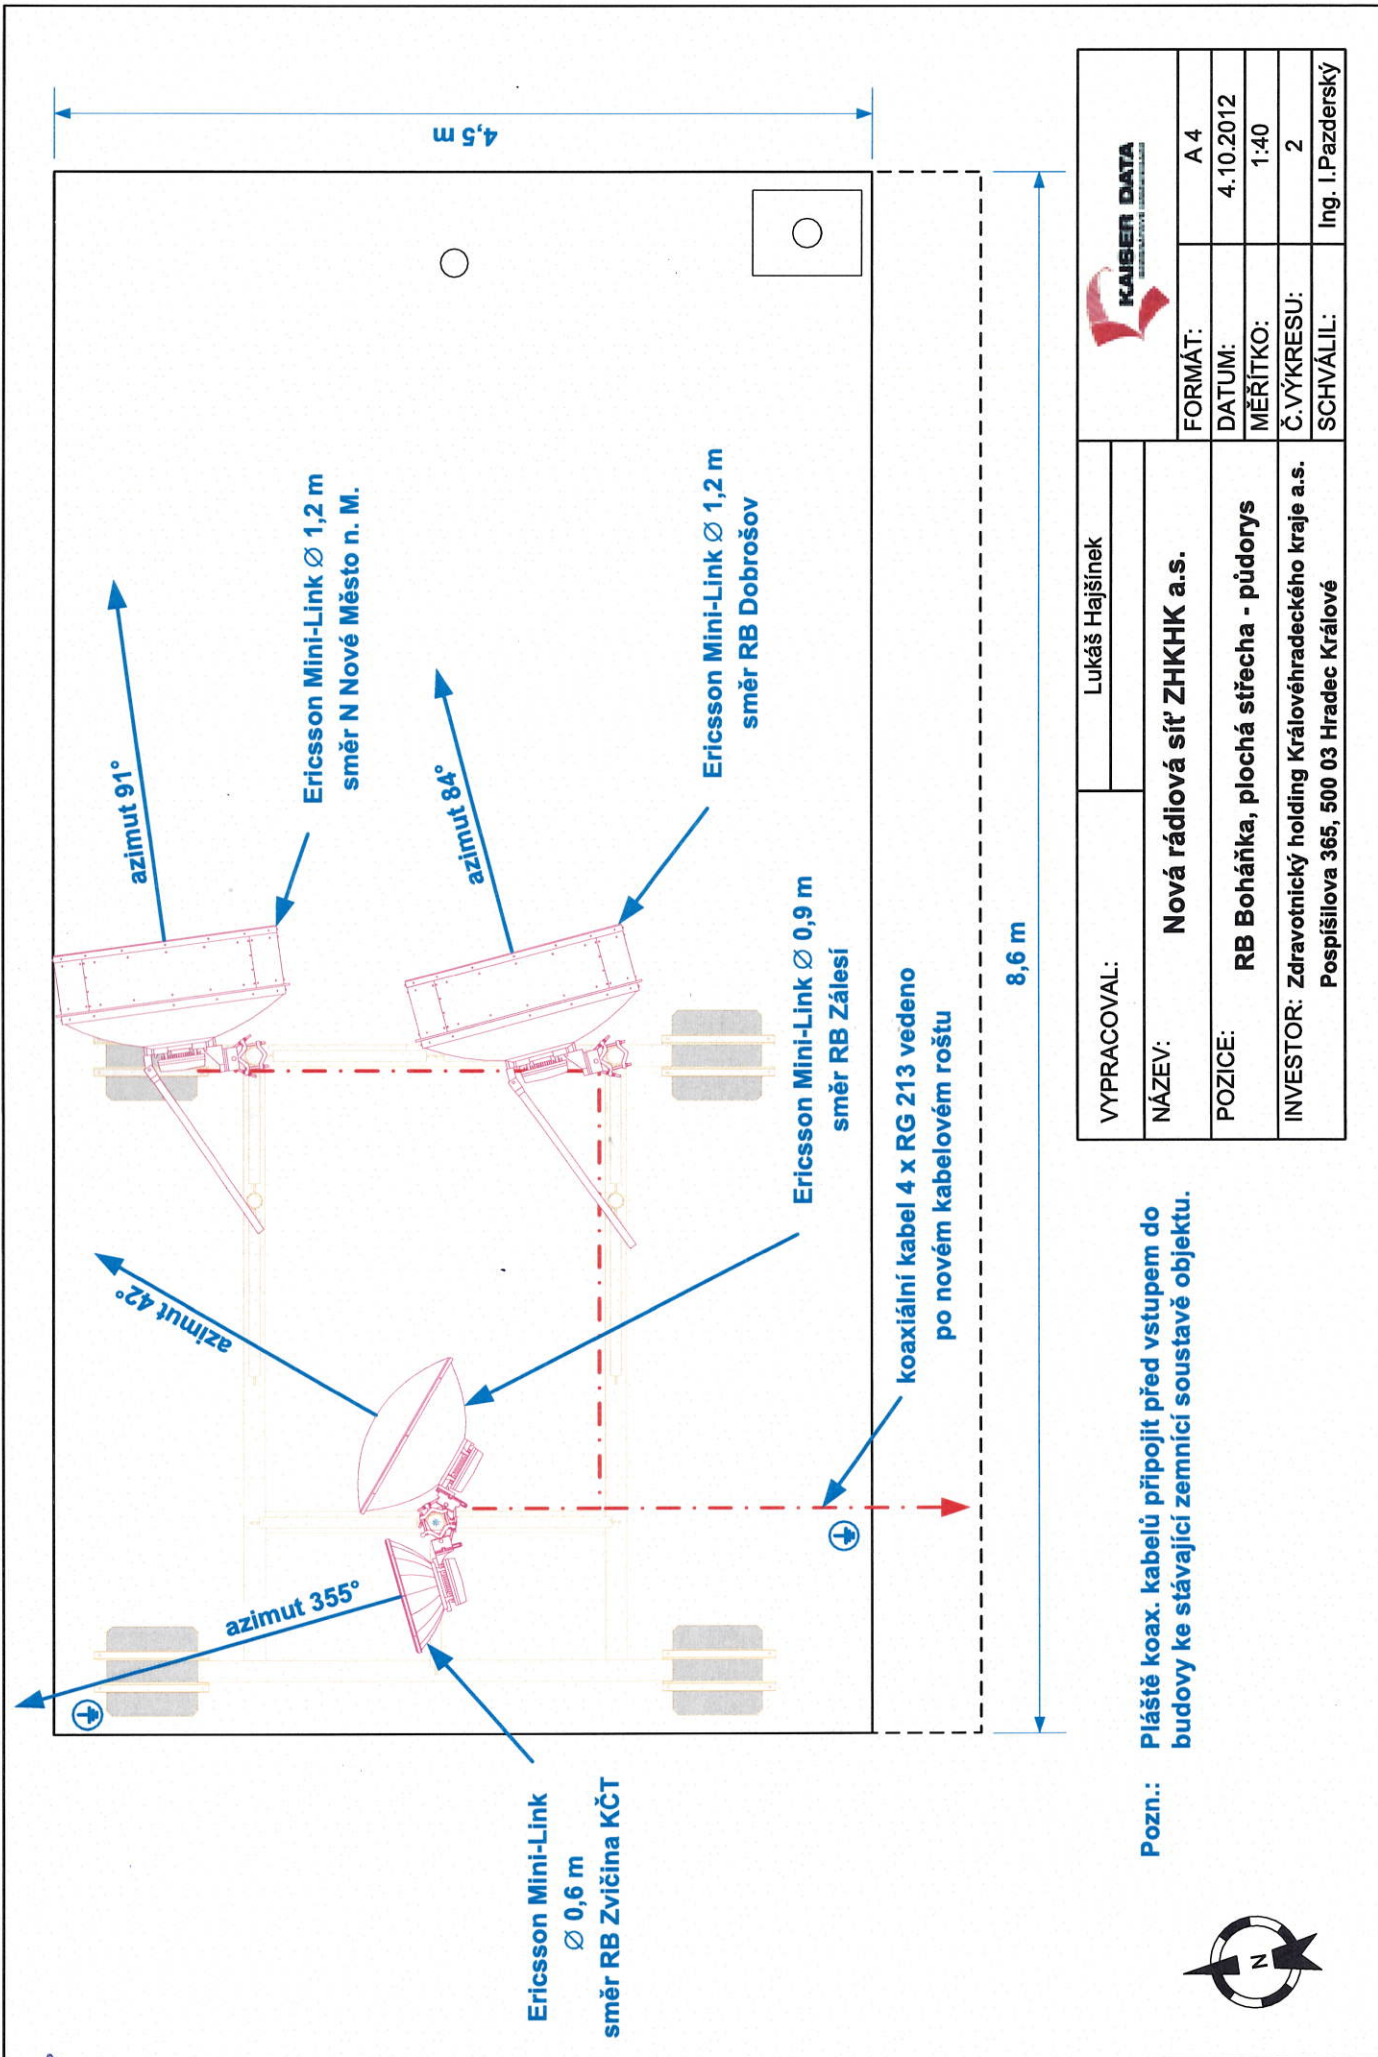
4,5 m

8,6 m

azimut 91°

Ericsson Mini-Link ∅ 1,2 m
směr N Nové Město n. M.

azimut 84°

Ericsson Mini-Link ∅ 1,2 m
směr RB Dobrošov

Ericsson Mini-Link ∅ 0,9 m
směr RB Zálesí

azimut 42°

koaxiální kabel 4 x RG 213 vedeno
po novém kabelovém roštu

azimut 355°

Ericsson Mini-Link
∅ 0,6 m
směr RB Zvičina KČT

Pozn.: Pláště koax. kabelů připojit před vstupem do budovy ke stávající zemnící soustavě objektu.

N

| VYPRACOVAL: | Lukáš Hajšinek | KAISER DATA |
|---|---|---|
| NÁZEV: | Nová rádiová síť ZHKHK a.s. | FORMÁT: A 4 |
| POZICE: | RB Boháňka, plochá střecha - půdorys | DATUM: 4.10.2012 |
| | | MĚŘÍTKO: 1:40 |
| INVESTOR: | Zdravotnický holding Královéhradeckého kraje a.s. Pospíšilova 365, 500 03 Hradec Králové | Č.VÝKRESU: 2 |
| | | SCHVÁLIL: Ing. I.Pazderský |